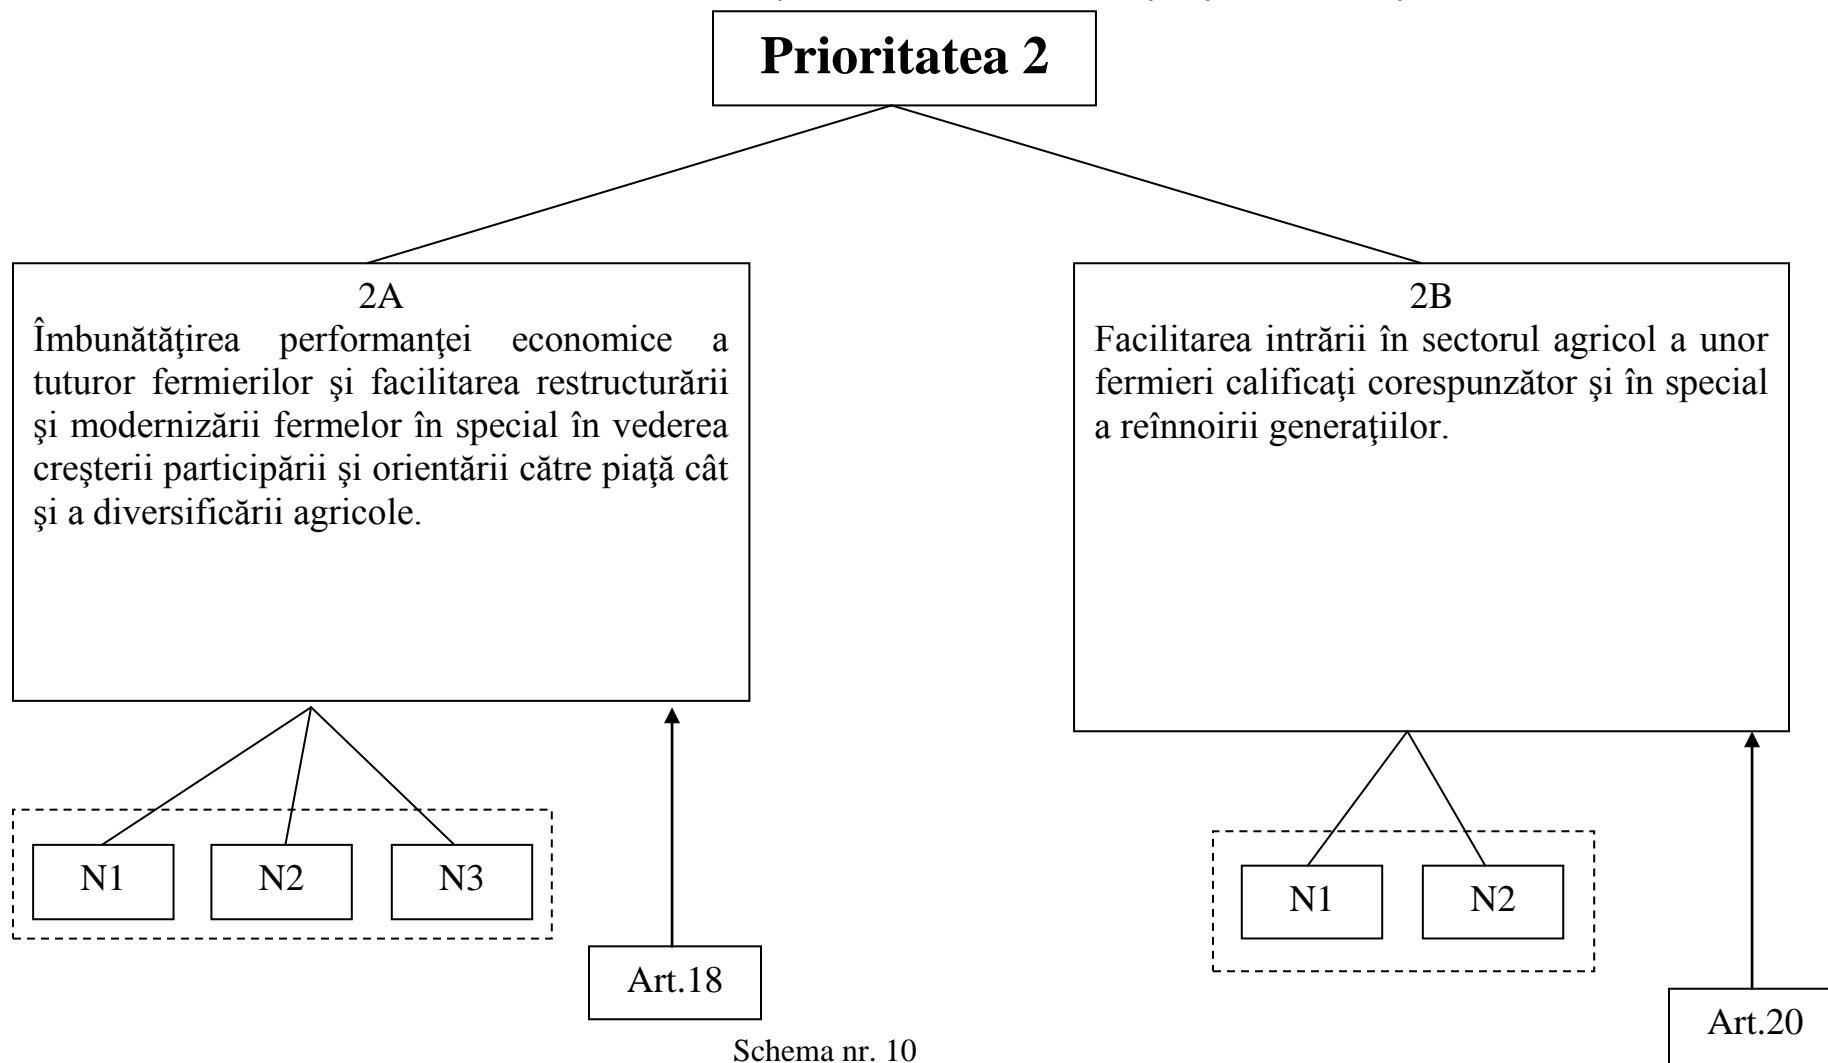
Prioritatea 2

2A
Îmbunătăţirea performanţei economice a tuturor fermierilor şi facilitarea restructurării şi modernizării fermelor în special în vederea creşterii participării şi orientării către piaţă cât şi a diversificării agricole.

N1 N2 N3

Art.18

2B
Facilitarea intrării în sectorul agricol a unor fermieri calificaţi corespunzător şi în special a reînnoirii generaţiilor.

N1 N2

Art.20

Schema nr. 10